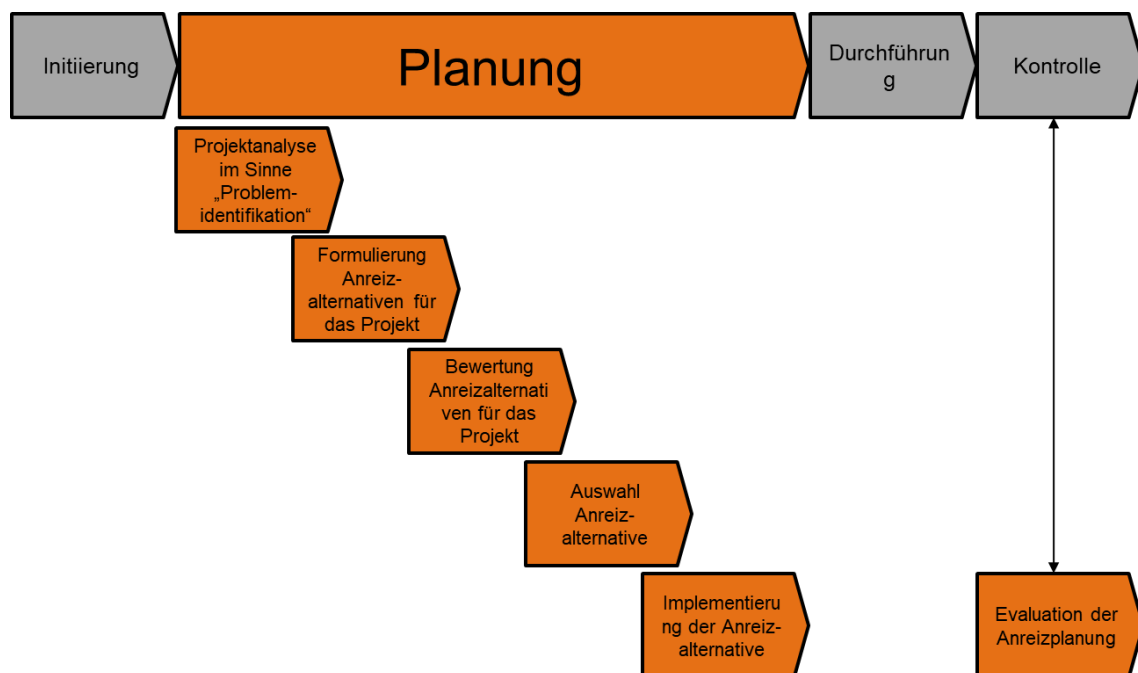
Initiierung

Planung

Durchführung

Kontrolle

Projektanalyse im Sinne „Problemidentifikation“

Formulierung Anreizalternativen für das Projekt

Bewertung Anreizalternativen für das Projekt

Auswahl Anreizalternative

Implementierung der Anreizalternative

Evaluation der Anreizplanung